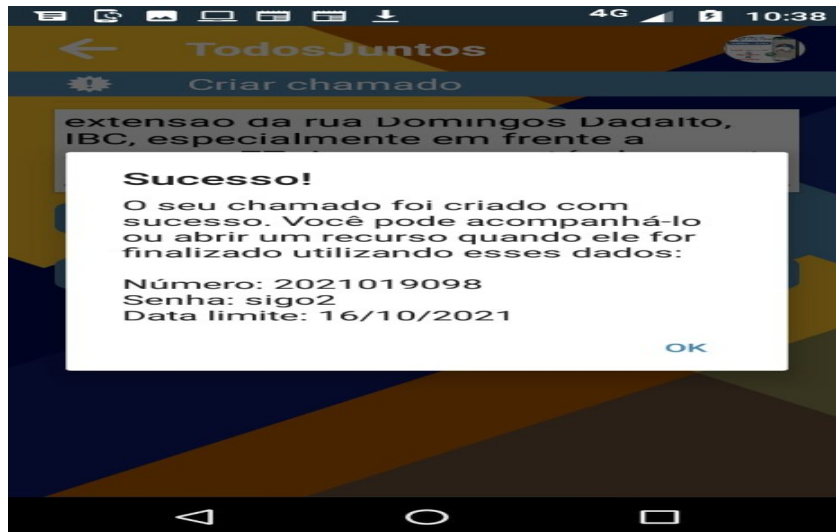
4G 10:38

TodosJuntos

Criar chamado

extensao da rua Domingos Dadalto, IBC, especialmente em frente a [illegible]

Sucesso!

O seu chamado foi criado com sucesso. Você pode acompanhá-lo ou abrir um recurso quando ele for finalizado utilizando esses dados:

Número: 2021019098
Senha: sigo2
Data limite: 16/10/2021

OK